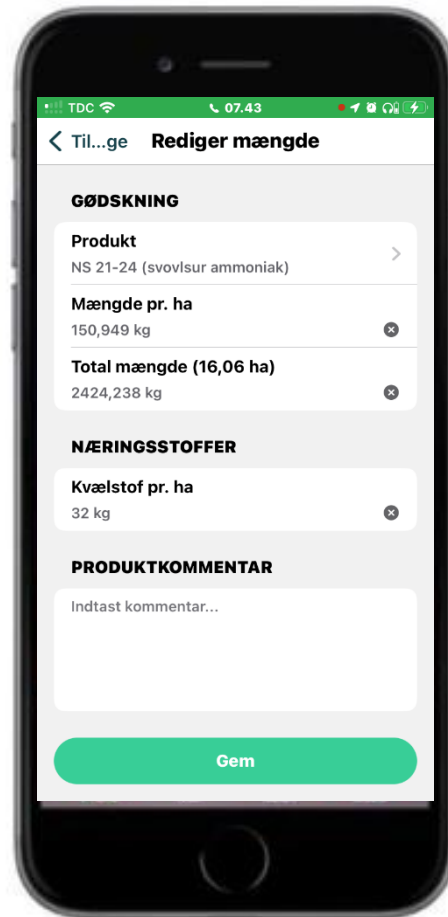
TDC 07.43

< Til...ge Rediger mængde

GØDSKNING

Produkt
NS 21-24 (svovlsur ammoniak)

Mængde pr. ha
150,949 kg

Total mængde (16,06 ha)
2424,238 kg

NÆRINGSSTOFFER

Kvælstof pr. ha
32 kg

PRODUKTKOMMENTAR

Indtast kommentar...

Gem